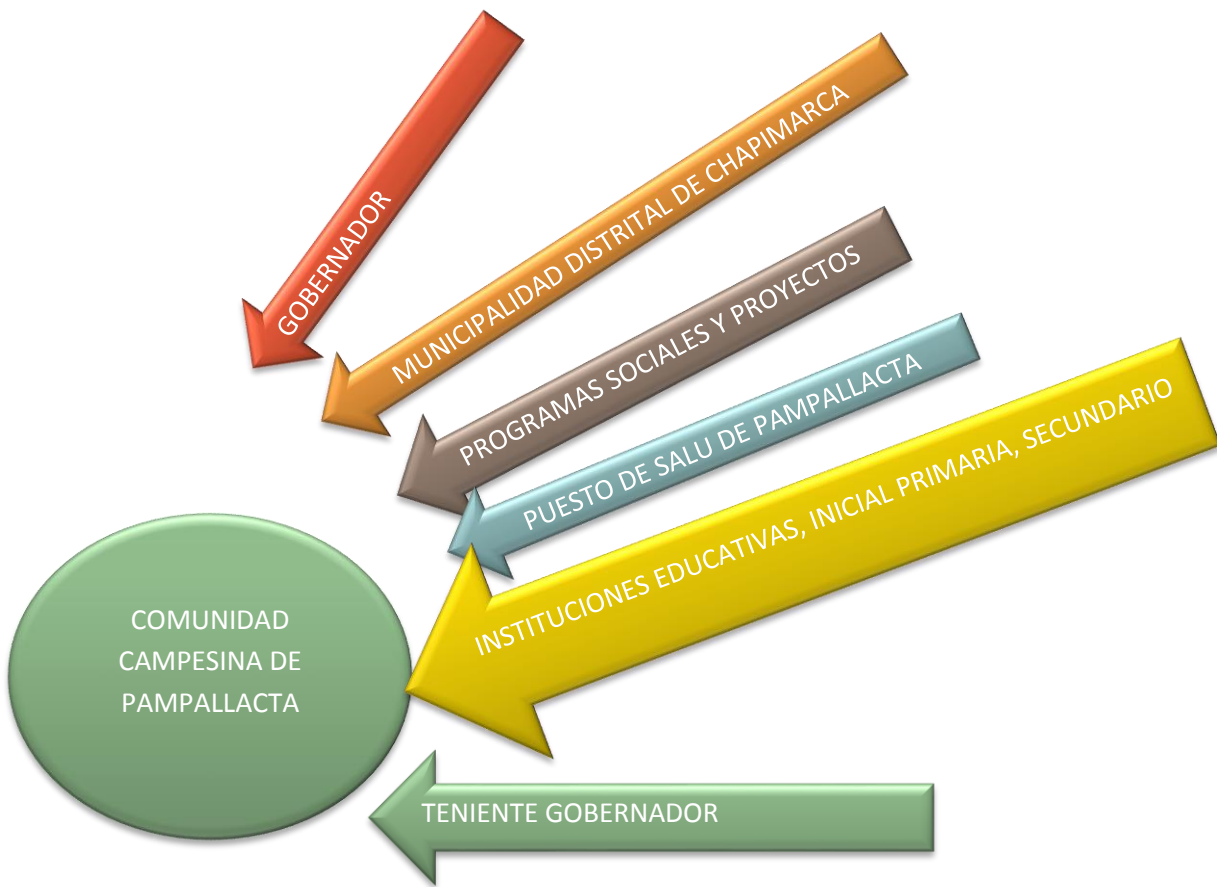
GOBERNADOR

MUNICIPALIDAD DISTRITAL DE CHAPIMARCA

PROGRAMAS SOCIALES Y PROYECTOS

PUESTO DE SALU DE PAMPALLACTA

INSTITUCIONES EDUCATIVAS, INICIAL PRIMARIA, SECUNDARIO

COMUNIDAD CAMPESINA DE PAMPALLACTA

TENIENTE GOBERNADOR